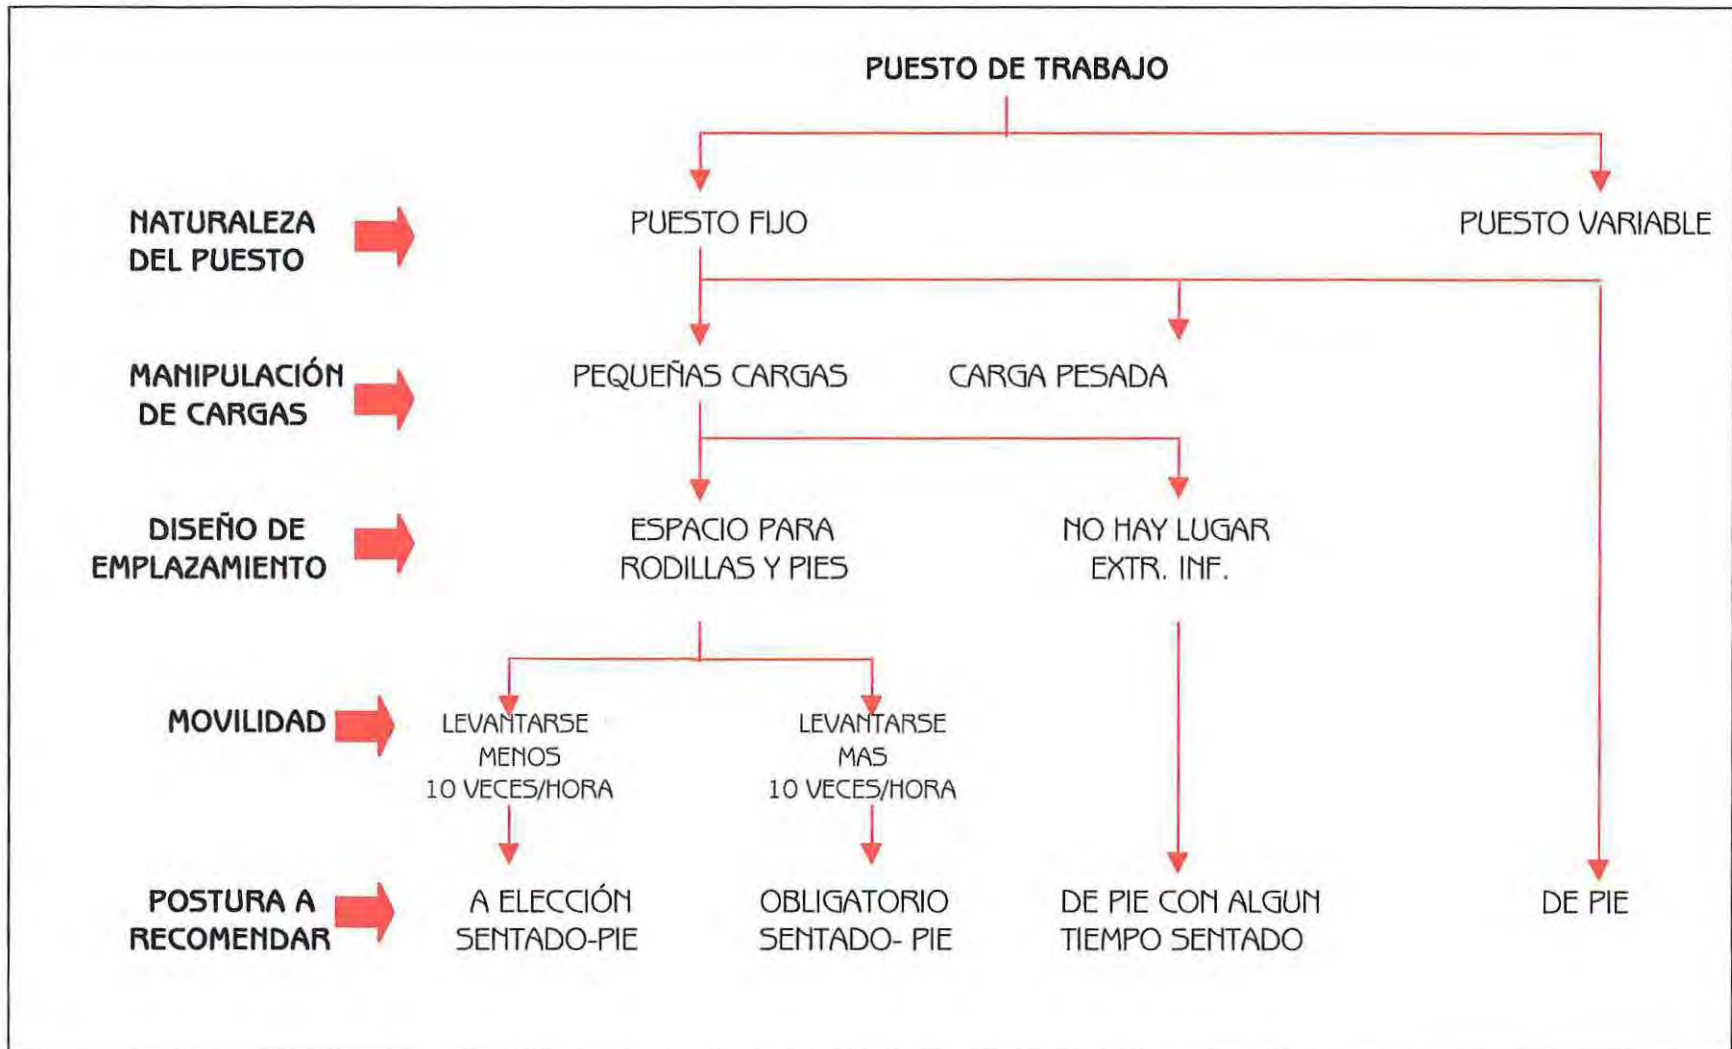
PUESTO DE TRABAJO

NATURALEZA DEL PUESTO

PUESTO FIJO

PUESTO VARIABLE

MANIPULACIÓN DE CARGAS

PEQUEÑAS CARGAS

CARGA PESADA

DISEÑO DE EMPLAZAMIENTO

ESPACIO PARA RODILLAS Y PIES

NO HAY LUGAR EXTR. INF.

MOVILIDAD

LEVANTARSE MENOS 10 VECES/HORA

LEVANTARSE MAS 10 VECES/HORA

POSTURA A RECOMENDAR

A ELECCIÓN SENTADO-PIE

OBLIGATORIO SENTADO- PIE

DE PIE CON ALGUN TIEMPO SENTADO

DE PIE